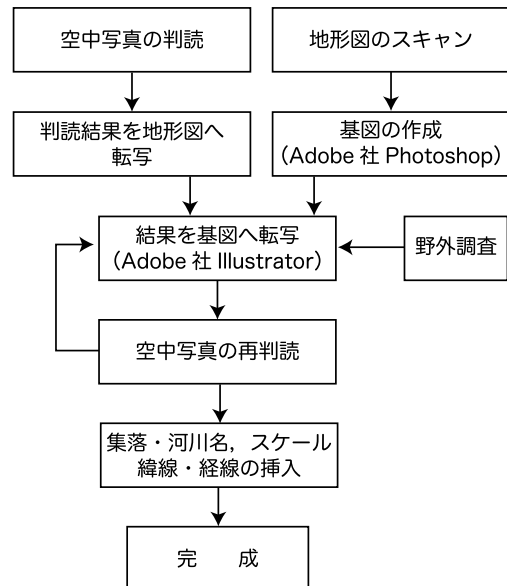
空中写真の判読

地形図のスキャン

判読結果を地形図へ転写

基図の作成
（Adobe 社 Photoshop）

結果を基図へ転写
（Adobe 社 Illustrator）

野外調査

空中写真の再判読

集落・河川名，スケール
緯線・経線の挿入

完　成